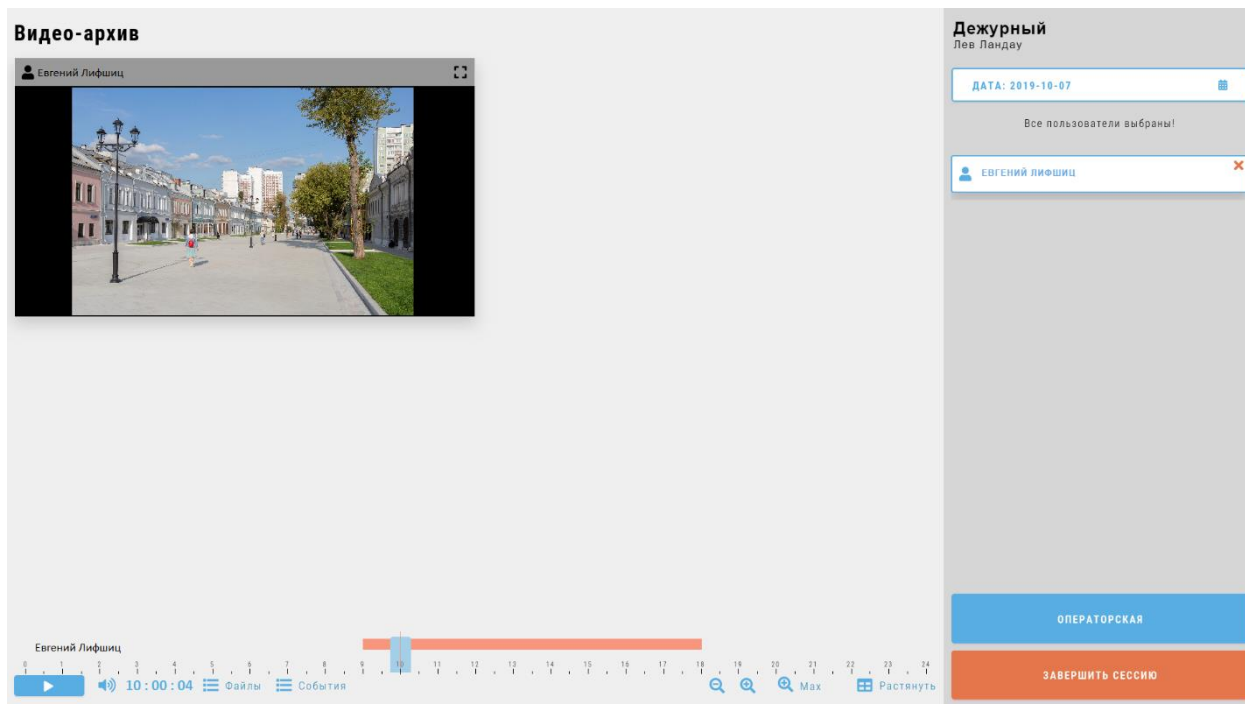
Видео-архив

Евгений Лифшиц

Дежурный
Лев Ландау

ДАТА: 2019-10-07

Все пользователи выбраны!

ЕВГЕНИЙ ЛИФШИЦ

Евгений Лифшиц

0 1 2 3 4 5 6 7 8 9 10 11 12 13 14 15 16 17 18 19 20 21 22 23 24

10 : 00 : 04 Файлы События

Max Растянуть

ОПЕРАТОРСКАЯ

ЗАВЕРШИТЬ СЕССИЮ